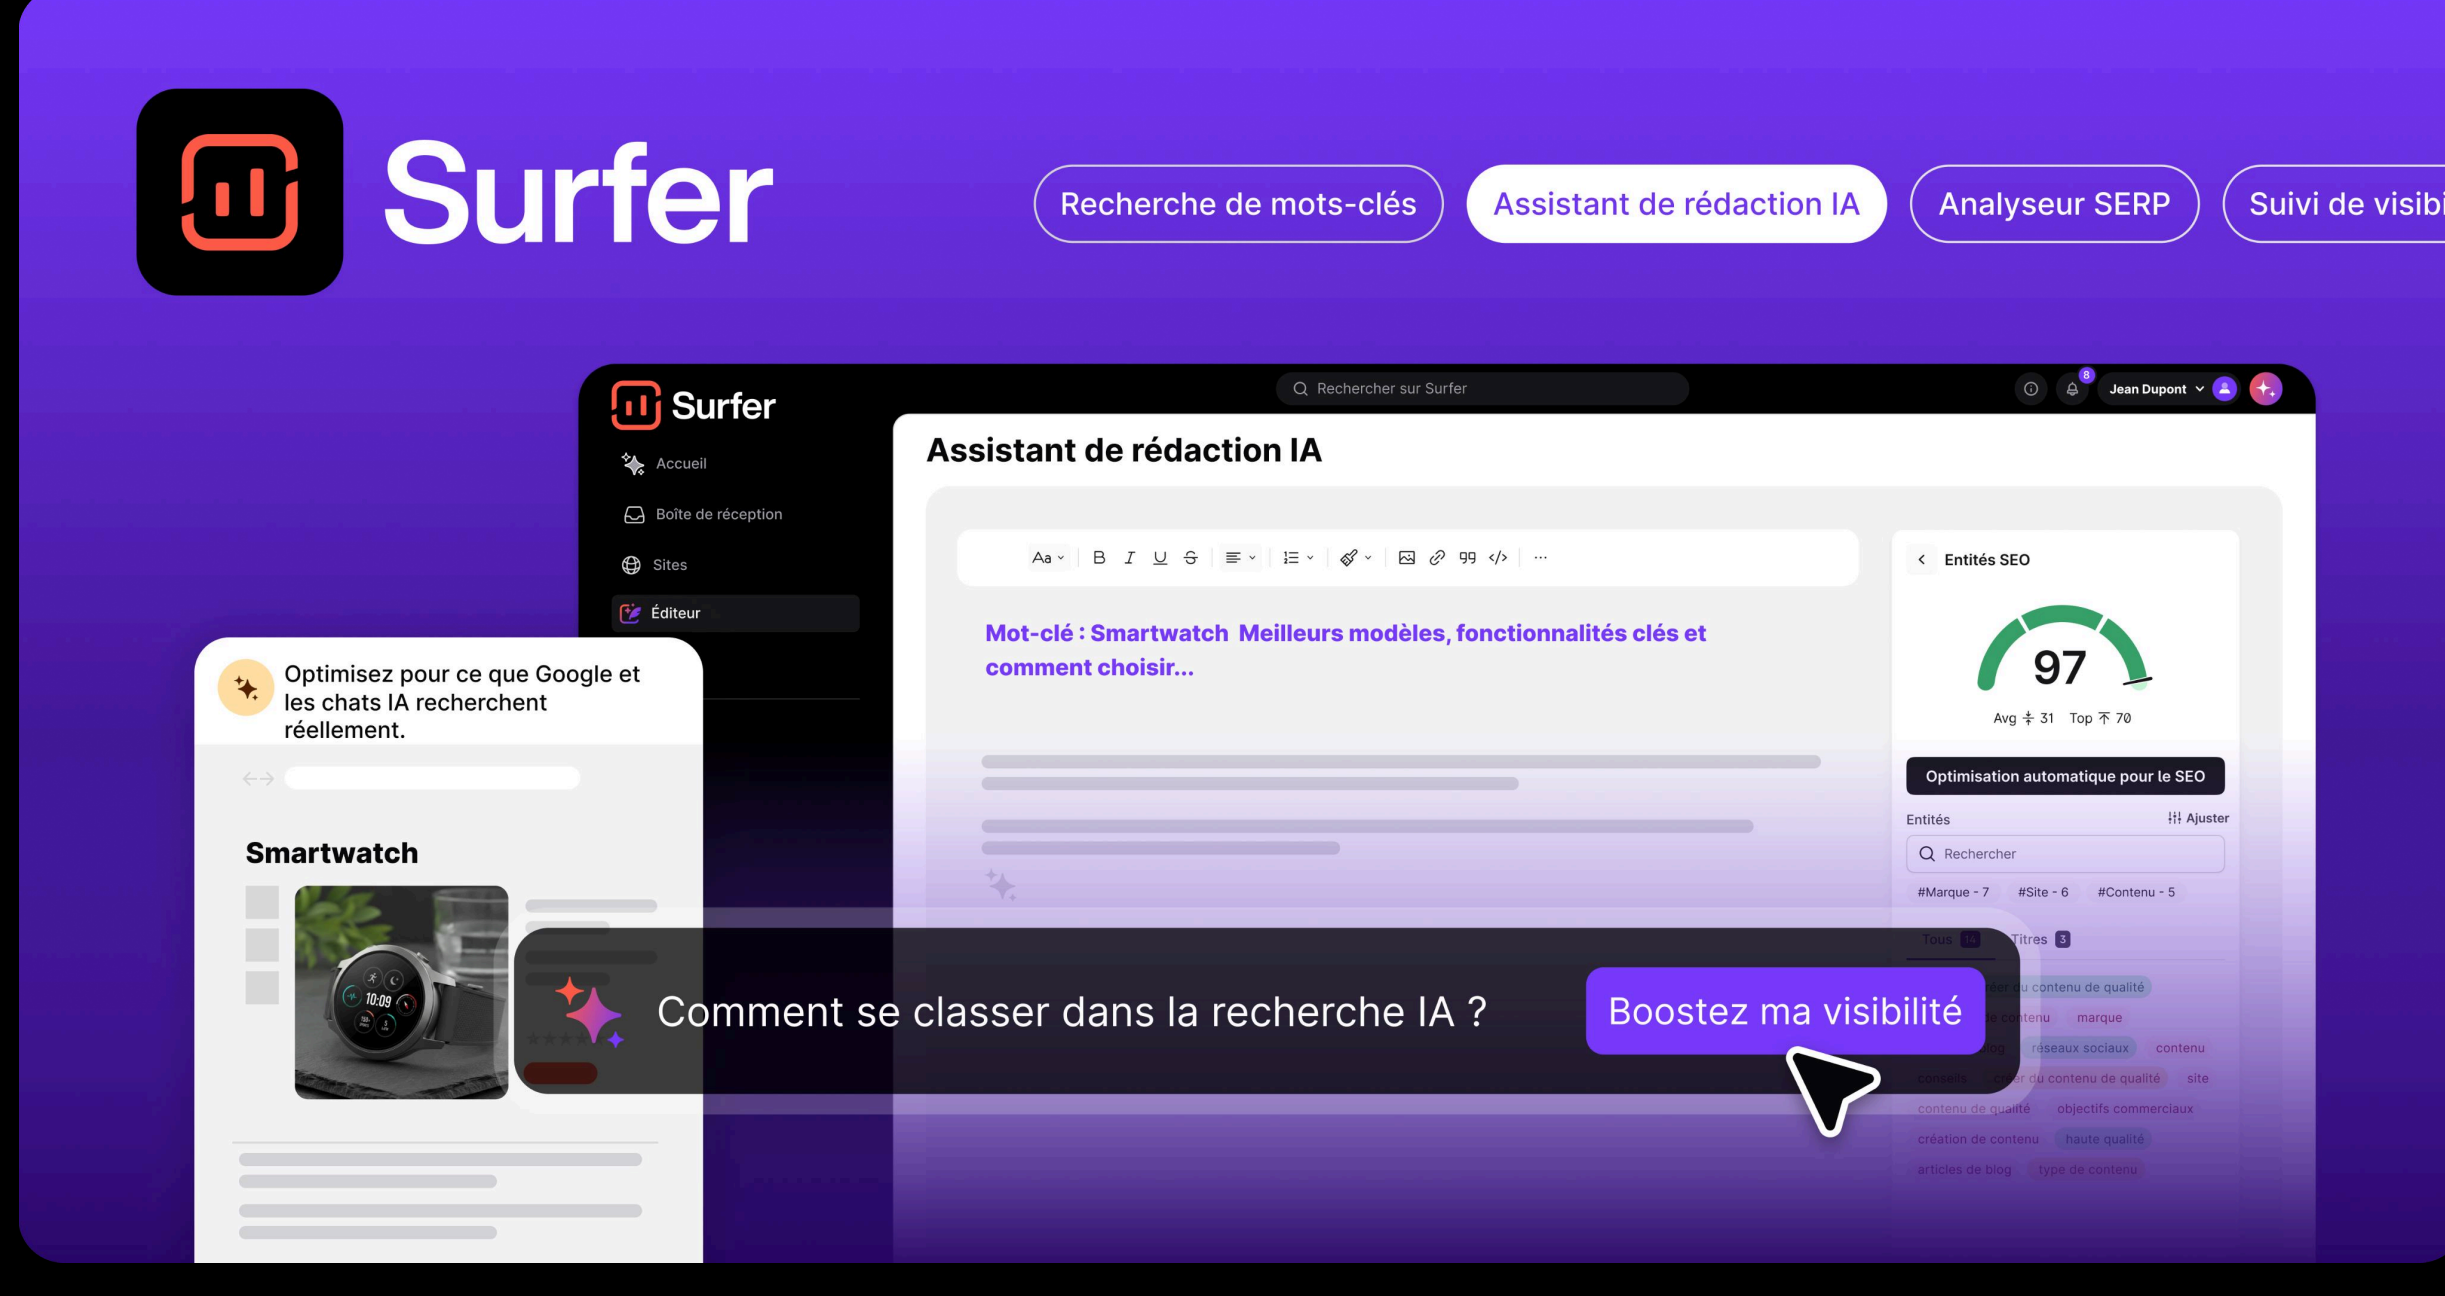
Surfer

Recherche de mots-clés Assistant de rédaction IA Analyseur SERP Suivi de visibi

Surfer

Rechercher sur Surfer

8 Jean Dupont

Accueil

Boîte de réception

Sites

Éditeur

Assistant de rédaction IA

Aa B I U S 99

Mot-clé : Smartwatch Meilleurs modèles, fonctionnalités clés et comment choisir...

Entités SEO

97

Avg 31 Top 70

Optimisation automatique pour le SEO

Entités

Ajuster

Rechercher

#Marque - 7 #Site - 6 #Contenu - 5

Tous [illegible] Titres 3

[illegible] du contenu de qualité

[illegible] contenu marque

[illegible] réseaux sociaux contenu

conseils créer du contenu de qualité site

contenu de qualité objectifs commerciaux

création de contenu haute qualité

articles de blog type de contenu

Optimisez pour ce que Google et les chats IA recherchent réellement.

Smartwatch

10:09

Comment se classer dans la recherche IA ?

Boostez ma visibilité